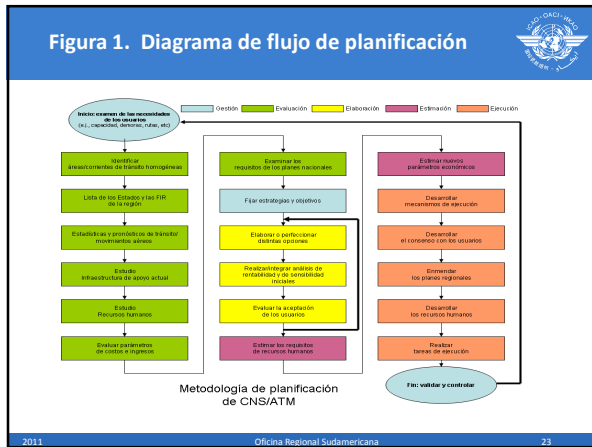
Figura 1. Diagrama de flujo de planificación

ICAO • OACI • ИКАО

Gestión
Evaluación
Elaboración
Estimación
Ejecución

Inicio: examen de las necesidades de los usuarios (ej., capacidad, demoras, rutas, etc)

Identificar áreas/corrientes de tránsito homogéneas

Lista de los Estados y las FIR de la región

Estadísticas y pronósticos de tránsito/ movimientos aéreos

Estudio Infraestructura de apoyo actual

Estudio Recursos humanos

Evaluar parámetros de costos e ingresos

Examinar los requisitos de los planes nacionales

Fijar estrategias y objetivos

Elaborar o perfeccionar distintas opciones

Realizar/integrar análisis de rentabilidad y de sensibilidad iniciales

Evaluar la aceptación de los usuarios

Estimar los requisitos de recursos humanos

Estimar nuevos parámetros económicos

Desarrollar mecanismos de ejecución

Desarrollar el consenso con los usuarios

Enmendar los planes regionales

Desarrollar los recursos humanos

Realizar tareas de ejecución

Fin: validar y controlar

Metodología de planificación de CNS/ATM

2011
Oficina Regional Sudamericana
23